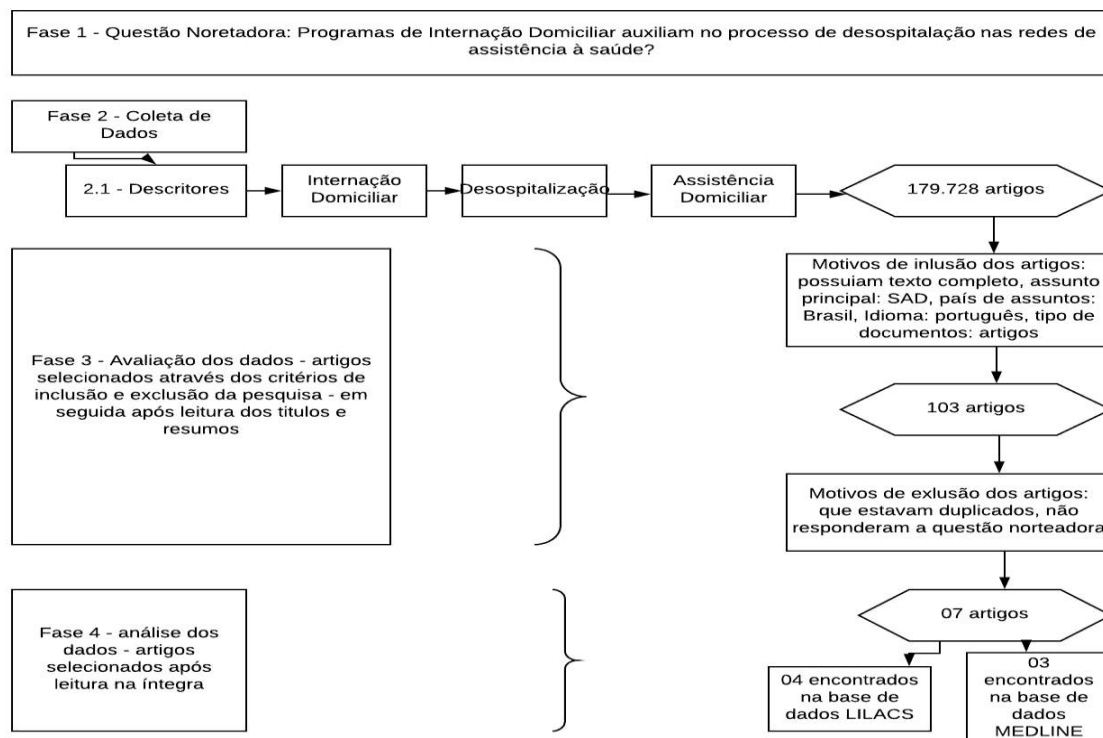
Fase 1 - Questão Noretadora: Programas de Internação Domiciliar auxiliam no processo de desospitalação nas redes de assistência à saúde?

Fase 2 - Coleta de Dados

2.1 - Descritores

Internação Domiciliar

Desospitalização

Assistência Domiciliar

179.728 artigos

Motivos de inlusão dos artigos: possuiam texto completo, assunto principal: SAD, país de assuntos: Brasil, Idioma: português, tipo de documentos: artigos

Fase 3 - Avaliação dos dados - artigos selecionados através dos critérios de inclusão e exclusão da pesquisa - em seguida após leitura dos titulos e resumos

103 artigos

Motivos de exlusão dos artigos: que estavam duplicados, não responderam a questão norteadora

Fase 4 - análise dos dados - artigos selecionados após leitura na íntegra

07 artigos

04 encontrados na base de dados LILACS

03 encontrados na base de dados MEDLINE